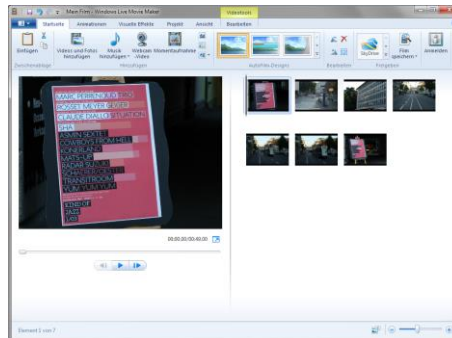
Mein Film - Windows Live Movie Maker

Videotools

Startseite | Animationen | Visuelle Effekte | Projekt | Ansicht | Bearbeiten

Einfügen

Videos und Fotos hinzufügen | Musik hinzufügen | Webcam-Video | Momentaufnahme

Zwischenablage | Hinzufügen | AutoFilm-Designs | Bearbeiten | Freigeben

SkyDrive | Film speichern | Anmelden

MARC PERRENOUD TRIO
ROSSET MEYER GEISER
CLAUDE DIALLO SITUATION
SHIT
ASMIN SEXTET
COWBOYS FROM HELL
VONERLANE
MATS-UP
RADAR SQUAD
SCHNEEBEDECKT
TRANSISTORGIRL
YUM YUM YUM

00:00,00/00:49,00

Element 1 von 7